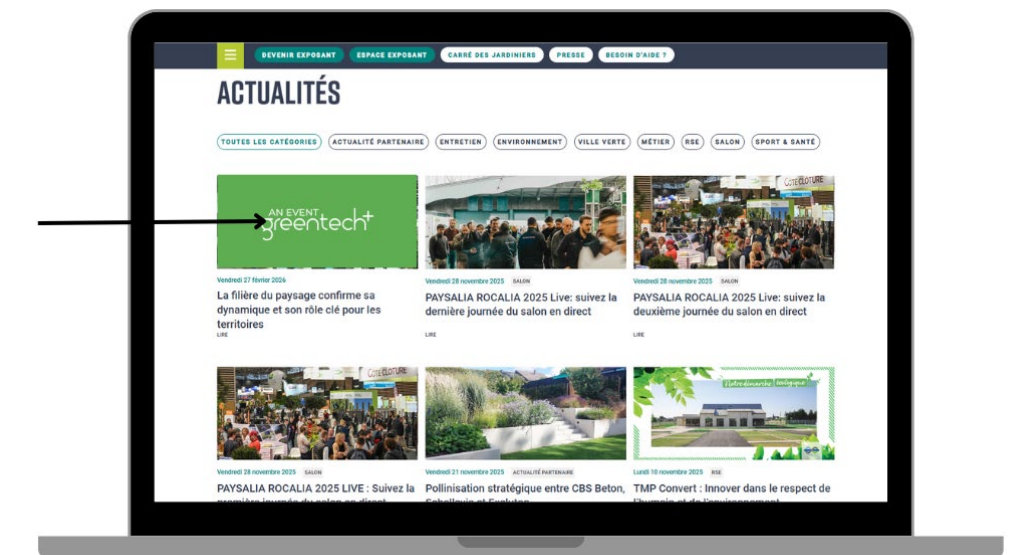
DEVENIR EXPOSANT ESPACE EXPOSANT CARRÉ DES JARDINIERS PRESSE BESOIN D'AIDE ?

ACTUALITÉS

TOUTES LES CATÉGORIES ACTUALITÉ PARTENAIRE ENTRETIEN ENVIRONNEMENT VILLE VERTE MÉTIER RSE SALON SPORT & SANTÉ

AN EVENT greentech+

Vendredi 27 février 2026

La filière du paysage confirme sa dynamique et son rôle clé pour les territoires

LIRE

Vendredi 28 novembre 2025 SALON

PAYSALIA ROCALIA 2025 Live: suivez la dernière journée du salon en direct

LIRE

COTE CLOTURE

Vendredi 28 novembre 2025 SALON

PAYSALIA ROCALIA 2025 Live: suivez la deuxième journée du salon en direct

LIRE

COTE CLOTURE

Vendredi 28 novembre 2025 SALON

PAYSALIA ROCALIA 2025 LIVE : Suivez la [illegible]

Vendredi 21 novembre 2025 ACTUALITÉ PARTENAIRE

Pollinisation stratégique entre CBS Beton, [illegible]

Notre démarche écologique

Lundi 10 novembre 2025 RSE

TMP Convert : Innover dans le respect de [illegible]